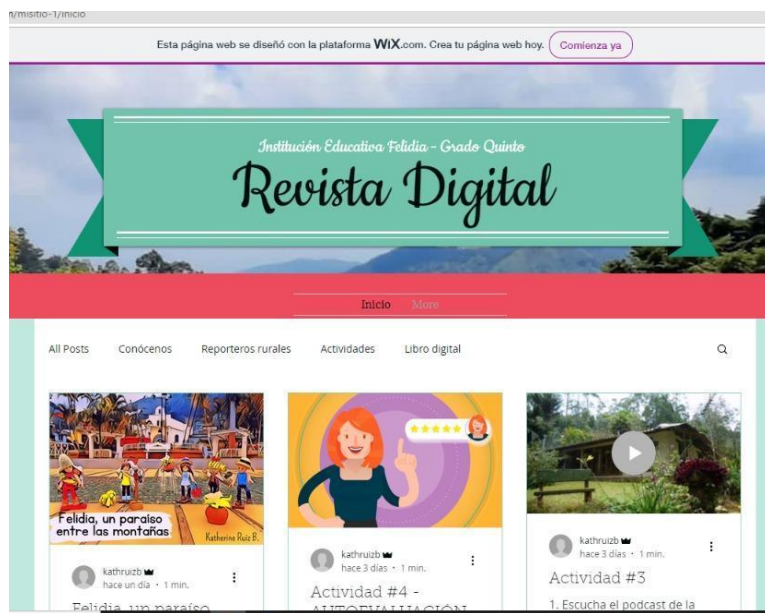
n/misitio-1/inicio

Esta página web se diseñó con la plataforma WiX.com. Crea tu página web hoy. Comienza ya

Institución Educativa Felidia - Grado Quinto

Revista Digital

Inicio More

All Posts Conócenos Reporteros rurales Actividades Libro digital

Felidia, un paraíso entre las montañas

Katherine Ruiz B.

kathruizb
hace un día · 1 min.

Felidia, un paraíso

kathruizb
hace 3 días · 1 min.

Actividad #4 - AUTOEVALUACIÓN

kathruizb
hace 3 días · 1 min.

Actividad #3

1. Escucha el podcast de la